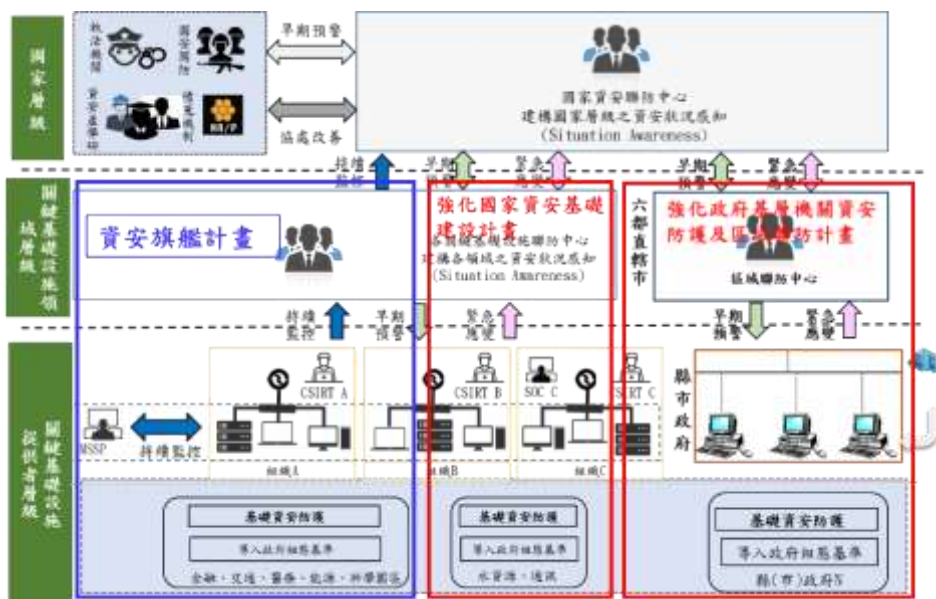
國家層級

執法機關
國安團隊
資安產學研
情蒐機制
早期預警
協處改善
國家資安聯防中心
建構國家層級之資安狀況感知
(Situation Awareness)

關鍵基礎設施領域層級

持續監控
早期預警
緊急應變
早期預警
緊急應變

資安旗艦計畫

強化國家資安基礎建設計畫
各關鍵基礎設施聯防中心
建構各領域之資安狀況感知
(Situation Awareness)

六都直轄市

強化政府基層機關資安防護及區域聯防計畫
區域聯防中心

提供者層級
關鍵基礎設施

持續監控
早期預警
緊急應變
早期預警
緊急應變

MSSP
持續監控
CSIRT A
CSIRT B
SOC C
CSIRT C
組織A
組織B
組織C
縣市政府

基礎資安防護
導入政府組態基準
金融、交通、醫療、能源、科學園區

基礎資安防護
導入政府組態基準
水資源、通訊

基礎資安防護
導入政府組態基準
縣(市)政府N